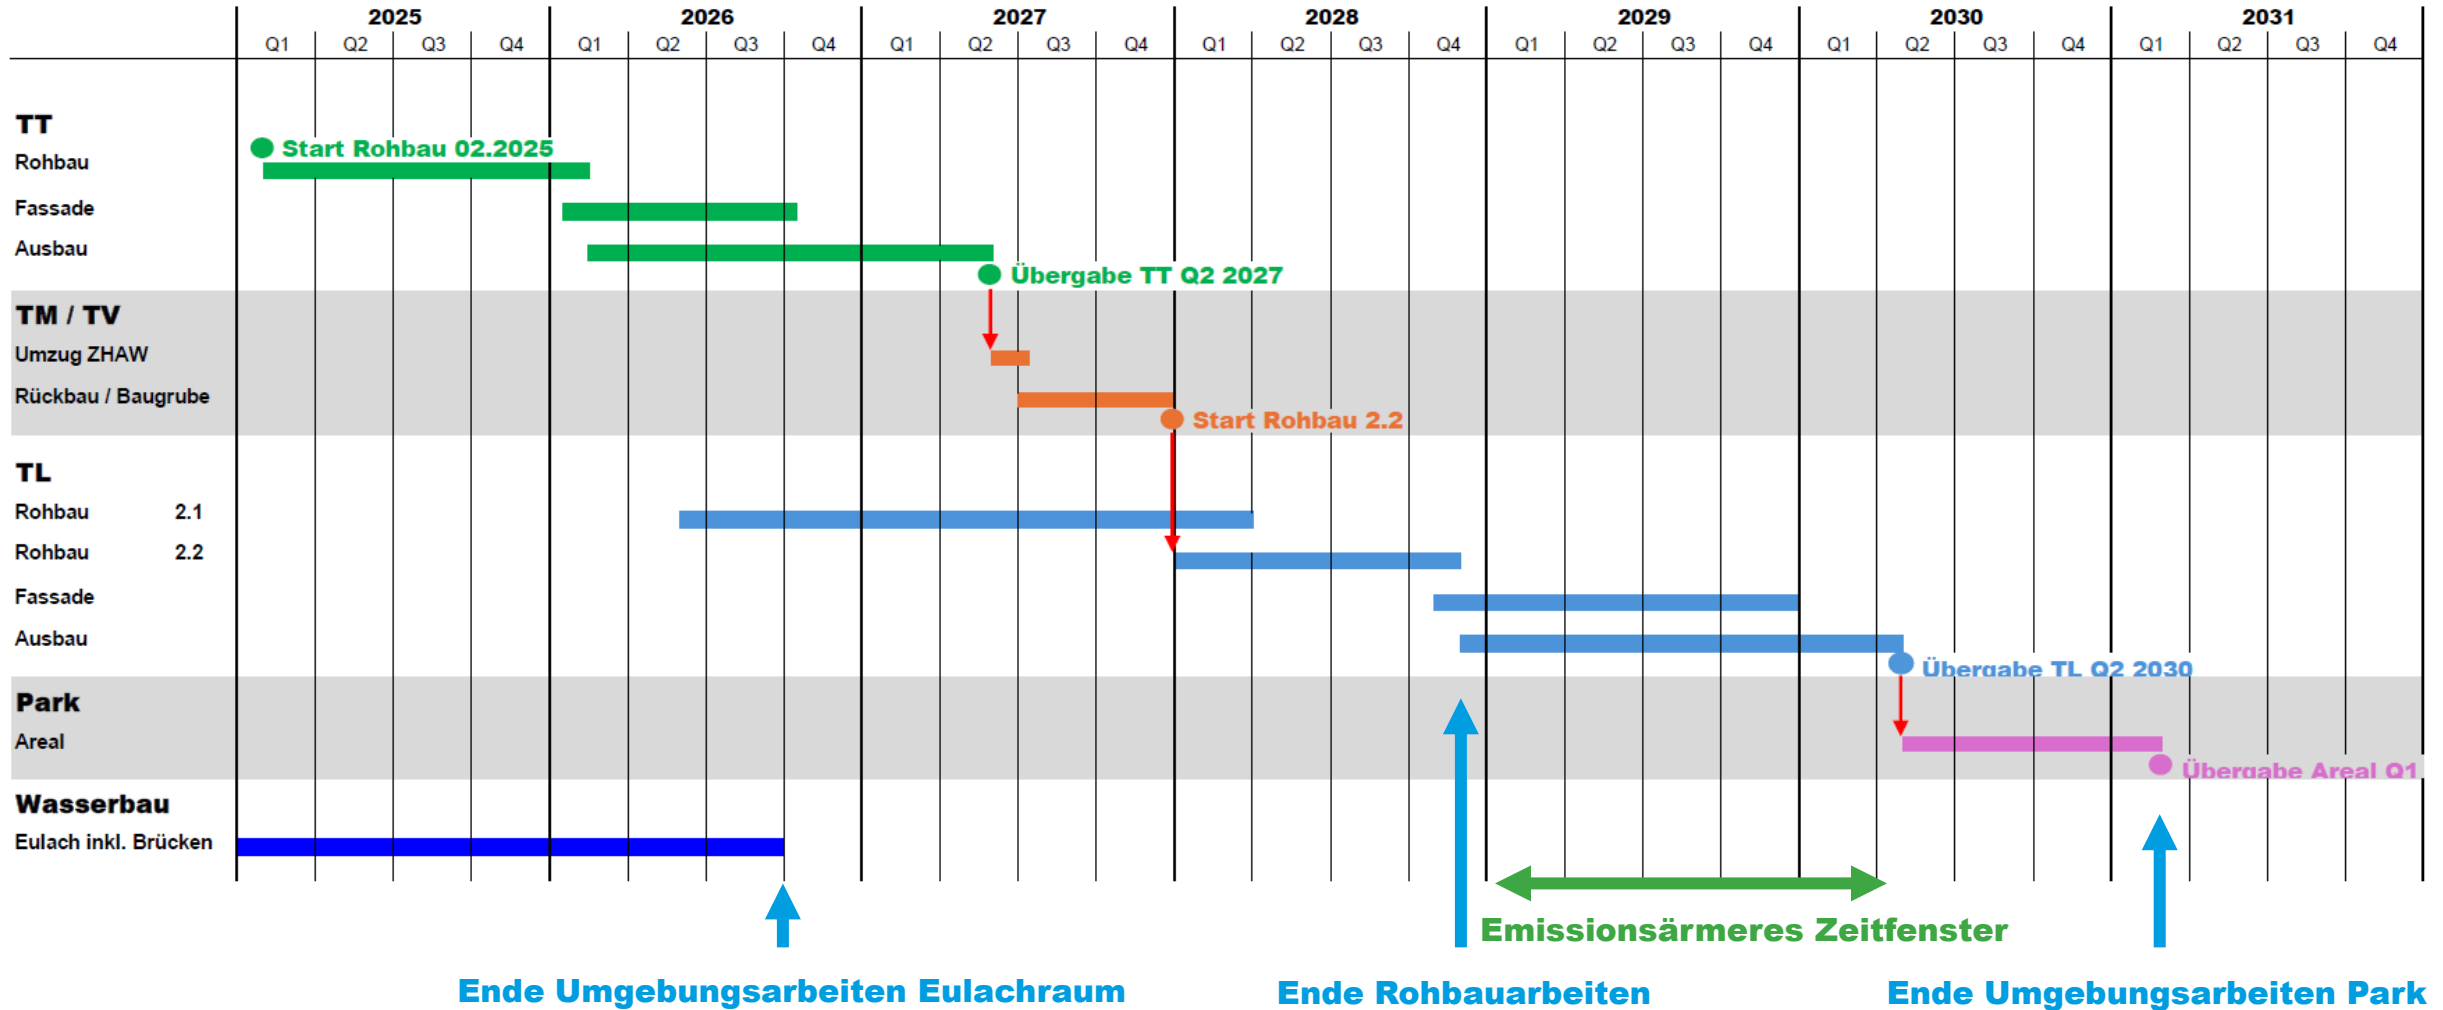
| 2025 | | | | 2026 | | | | 2027 | | | | 2028 | | | | 2029 | | | | 2030 | | | | 2031 | | | |
|---|---|---|---|---|---|---|---|---|---|---|---|---|---|---|---|---|---|---|---|---|---|---|---|---|---|---|---|
| Q1 | Q2 | Q3 | Q4 | Q1 | Q2 | Q3 | Q4 | Q1 | Q2 | Q3 | Q4 | Q1 | Q2 | Q3 | Q4 | Q1 | Q2 | Q3 | Q4 | Q1 | Q2 | Q3 | Q4 | Q1 | Q2 | Q3 | Q4 |

TT
Rohbau
Fassade
Ausbau

Start Rohbau 02.2025
Übergabe TT Q2 2027

TM / TV
Umzug ZHAW
Rückbau / Baugrube

Start Rohbau 2.2

TL
Rohbau 2.1
Rohbau 2.2
Fassade
Ausbau

Übergabe TL Q2 2030

Park
Areal

Übergabe Areal Q1

Wasserbau
Eulach inkl. Brücken

Emissionsärmeres Zeitfenster

Ende Umgebungsarbeiten Eulachraum
Ende Rohbauarbeiten
Ende Umgebungsarbeiten Park